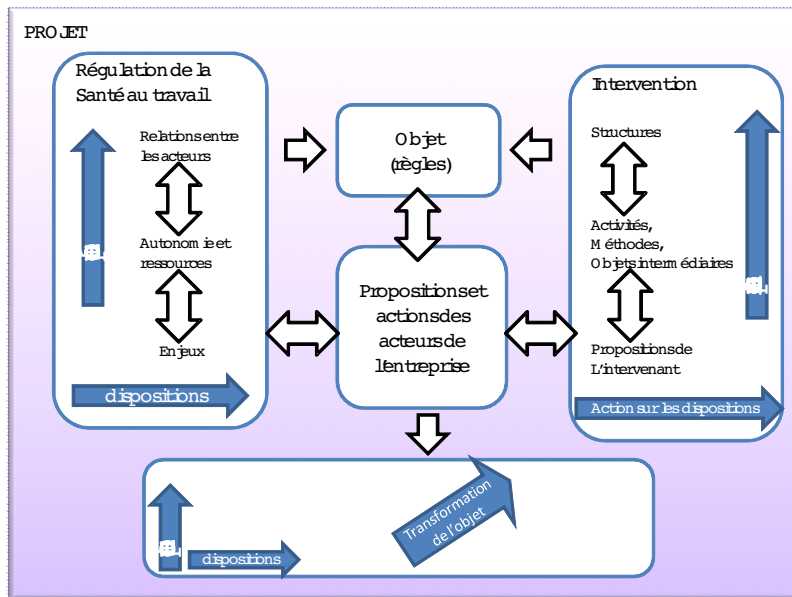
PROJET

Régulation de la Santé au travail

Relations entre les acteurs

Autonomie et ressources

Enjeux

dispositions

Objet (règles)

Propositions et actions des acteurs de l'entreprise

Intervention

Structures

Activités, Méthodes, Objets intermédiaires

Propositions de L'intervenant

Action sur les dispositions

Transformation de l'objet

dispositions